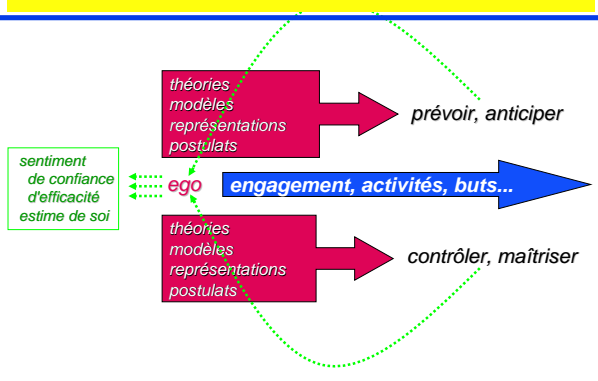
théories
modèles
représentations
postulats

prévoir, anticiper

sentiment
de confiance
d'efficacité
estime de soi

ego

engagement, activités, buts...

théories
modèles
représentations
postulats

contrôler, maîtriser